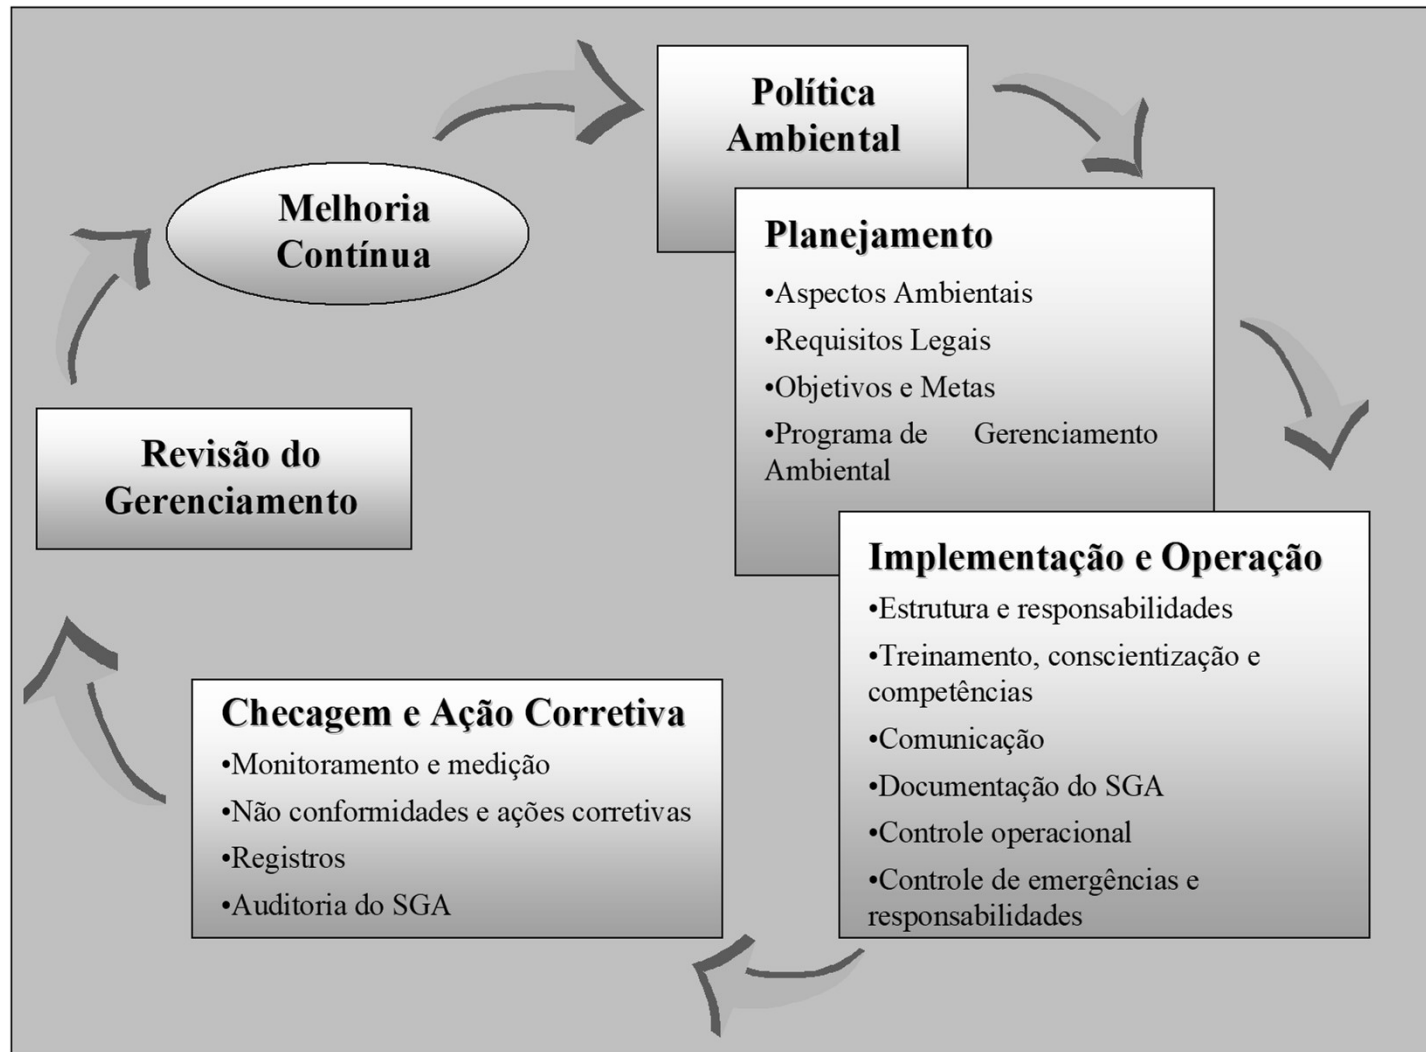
Política Ambiental

Planejamento
•Aspectos Ambientais
•Requisitos Legais
•Objetivos e Metas
•Programa de Gerenciamento Ambiental

Implementação e Operação
•Estrutura e responsabilidades
•Treinamento, conscientização e competências
•Comunicação
•Documentação do SGA
•Controle operacional
•Controle de emergências e responsabilidades

Checagem e Ação Corretiva
•Monitoramento e medição
•Não conformidades e ações corretivas
•Registros
•Auditoria do SGA

Revisão do Gerenciamento

Melhoria Contínua